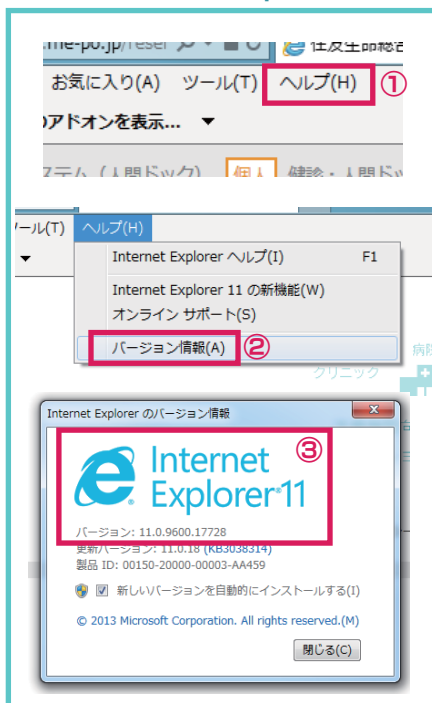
me-po.jp/reser

住友生命総合

お気に入り(A) ツール(T) ヘルプ(H) ①

のアドオンを表示... ▼

ステム（人間ドック） 個人 健診・人間ドッ

ール(T) ヘルプ(H)

Internet Explorer ヘルプ(I) F1

Internet Explorer 11 の新機能(W)

オンライン サポート(S)

バージョン情報(A) ②

病院

クリニック

Internet Explorer のバージョン情報

③

Internet Explorer 11

バージョン: 11.0.9600.17728

更新バージョン: 11.0.18 (KB3038314)

製品 ID: 00150-20000-00003-AA459

新しいバージョンを自動的にインストールする(I)

© 2013 Microsoft Corporation. All rights reserved.(M)

閉じる(C)